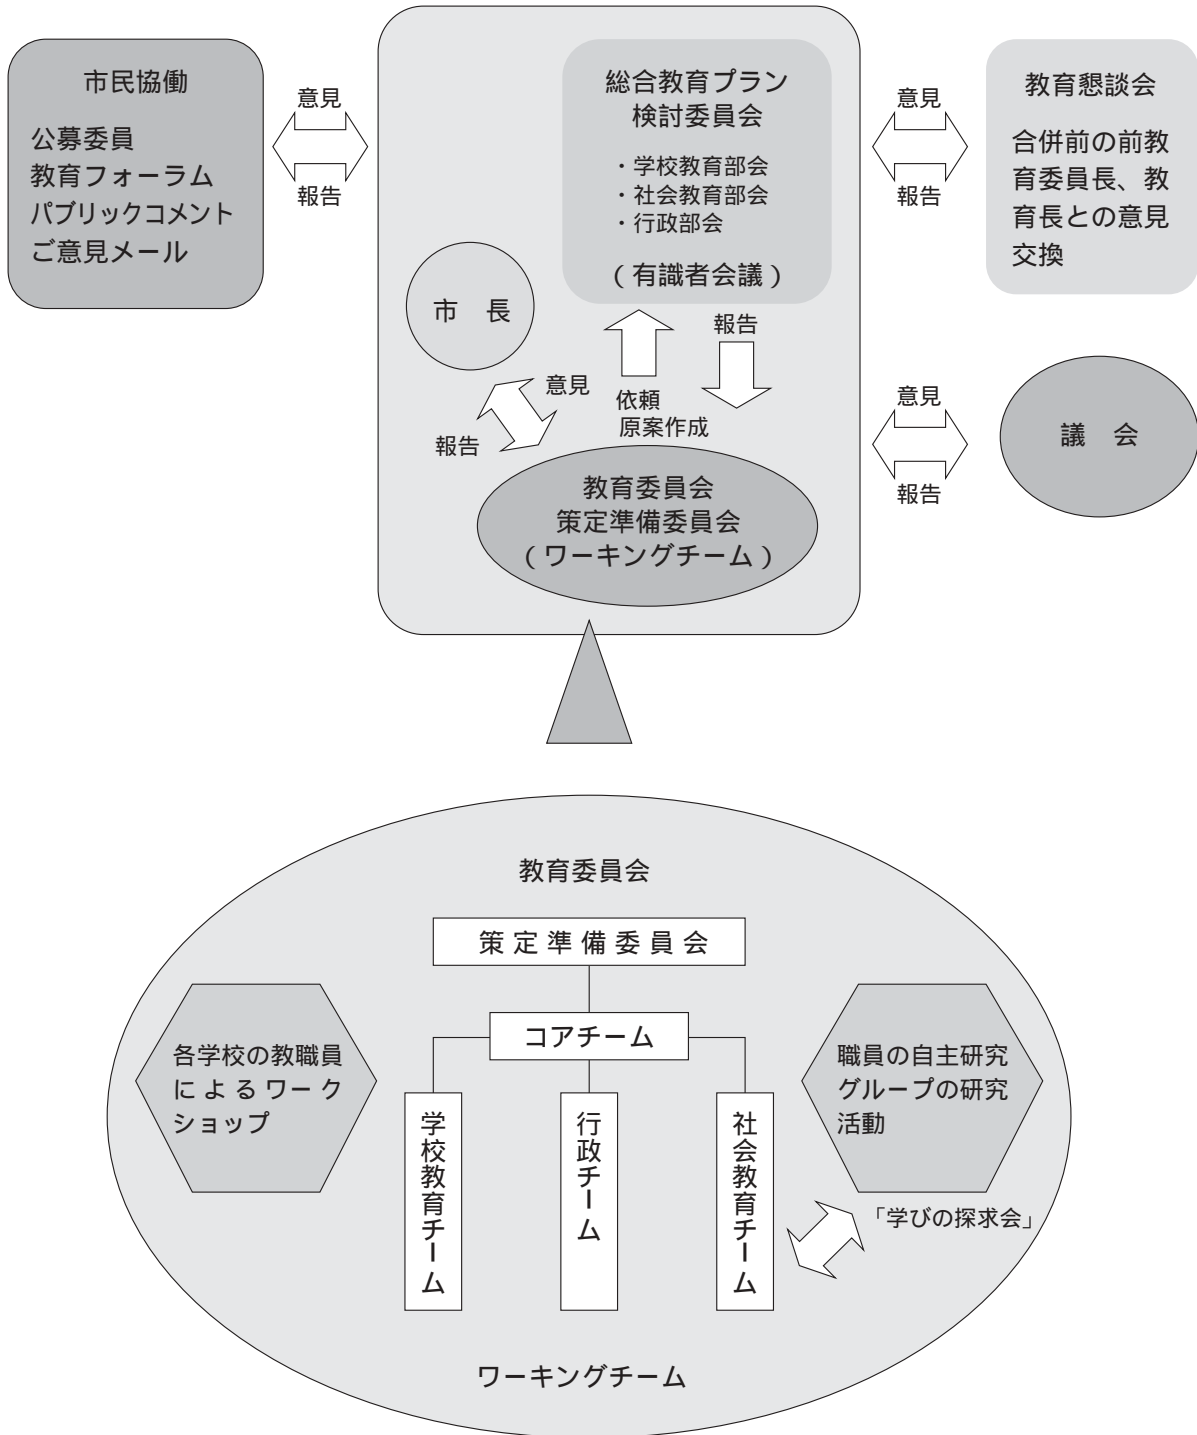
市民協働

公募委員
教育フォーラム
パブリックコメント
ご意見メール

意見

報告

総合教育プラン
検討委員会

・学校教育部会
・社会教育部会
・行政部会

（有識者会議）

意見

報告

教育懇談会

合併前の前教育委員長、教育長との意見交換

市　長

報告

意見

依頼
原案作成

報告

意見

報告

議　会

教育委員会
策定準備委員会
（ワーキングチーム）

教育委員会

策定準備委員会

コアチーム

各学校の教職員によるワークショップ

学校教育チーム

行政チーム

社会教育チーム

職員の自主研究グループの研究活動

「学びの探求会」

ワーキングチーム